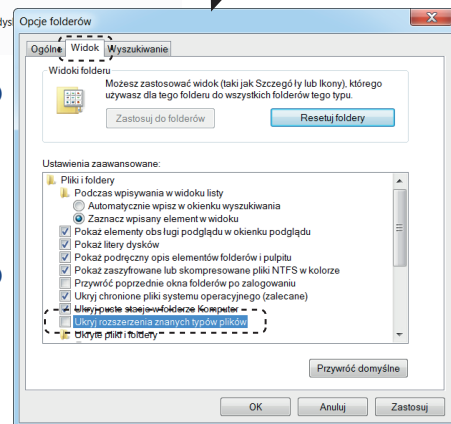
dys Opcje folderów

Ogólne Widok Wyszukiwanie

Widoki folderu

Możesz zastosować widok (taki jak Szczegóły lub Ikony), którego używasz dla tego folderu do wszystkich folderów tego typu.

Zastosuj do folderów

Resetuj foldery

Ustawienia zaawansowane:

Pliki i foldery
Podczas wpisywania w widoku listy
Automatycznie wpisz w okienku wyszukiwania
Zaznacz wpisany element w widoku
Pokaż elementy obsługi podglądu w okienku podglądu
Pokaż litery dysków
Pokaż podręczny opis elementów folderów i pulpitu
Pokaż zaszyfrowane lub skompresowane pliki NTFS w kolorze
Przywróć poprzednie okna folderów po zalogowaniu
Ukryj chronione pliki systemu operacyjnego (zalecane)
Ukryj puste stacje w folderze Komputer
Ukryj rozszerzenia znanych typów plików
Ukryte pliki i foldery

Przywróć domyślne

OK Anuluj Zastosuj